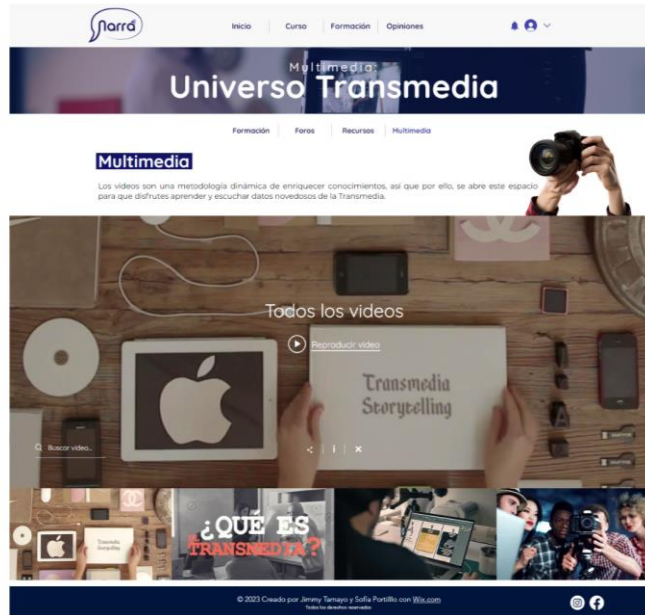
Narra

Inicio Curso Formación Opiniones

Multimedia:
Universo Transmedia

Formación Foros Recursos Multimedia

Multimedia

Los videos son una metodología dinámica de enriquecer conocimientos, así que por ello, se abre este espacio para que disfrutes aprender y escuchar datos novedosos de la Transmedia.

Todos los videos

Reproducir video

Transmedia Storytelling

Buscar video...

¿QUÉ ES TRANSMEDIA?

© 2023 Creado por Jimmy Tamayo y Sofia Portillo con Wix.com
Todos los derechos reservados